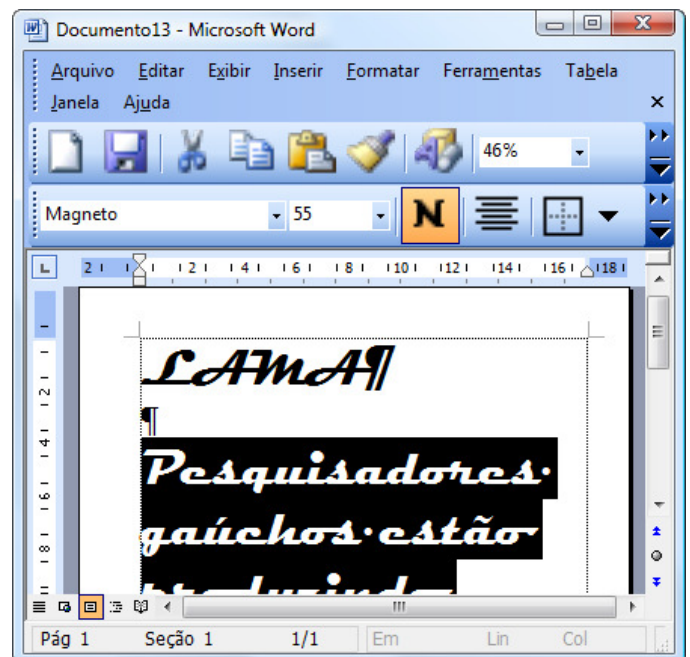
Documento13 - Microsoft Word

Arquivo Editar Exibir Inserir Formatar Ferramentas Tabela Janela Ajuda

46%

Magneto 55 N

2 1 2 4 6 8 10 12 14 16 18

LAMA¶

¶

Pesquisadores gaúchos estão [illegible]

Pág 1 Seção 1 1/1 Em Lin Col